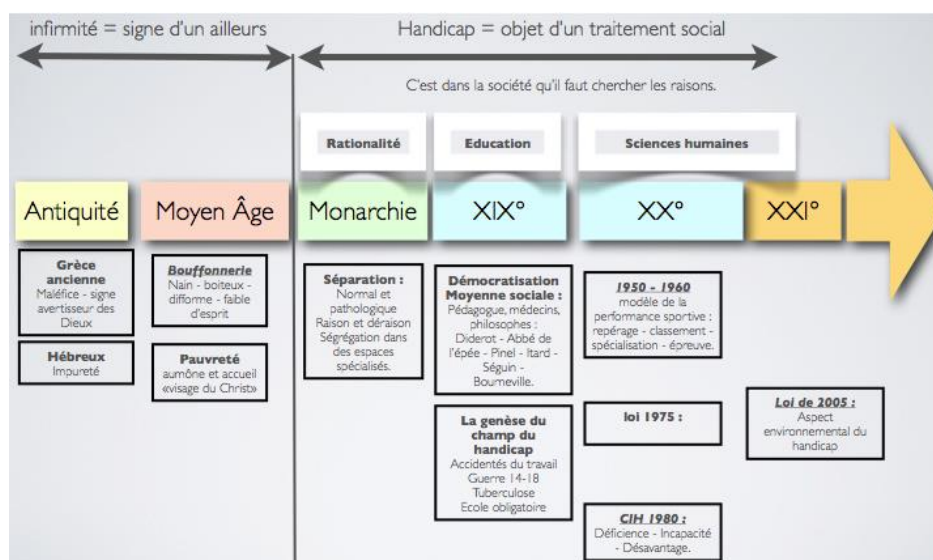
infirmité = signe d'un ailleurs

Handicap = objet d'un traitement social

C'est dans la société qu'il faut chercher les raisons.

Rationalité

Education

Sciences humaines

Antiquité

Moyen Âge

Monarchie

XIX°

XX°

XXI°

Grèce ancienne
Maléfice - signe avertisseur des Dieux

Hébreux
Impureté

Bouffonnerie
Nain - boiteux - difforme - faible d'esprit

Pauvreté
aumône et accueil «visage du Christ»

Séparation :
Normal et pathologique
Raison et déraison
Ségrégation dans des espaces spécialisés.

Démocratisation Moyenne sociale :
Pédagogue, médecins, philosophes :
Diderot - Abbé de l'épée - Pinel - Itard - Séguin - Bourneville.

La genèse du champ du handicap
Accidentés du travail
Guerre 14-18
Tuberculose
Ecole obligatoire

1950 - 1960
modèle de la performance sportive : repérage - classement - spécialisation - épreuve.

loi 1975 :

CIH 1980 :
Déficience - Incapacité - Désavantage.

Loi de 2005 :
Aspect environnemental du handicap